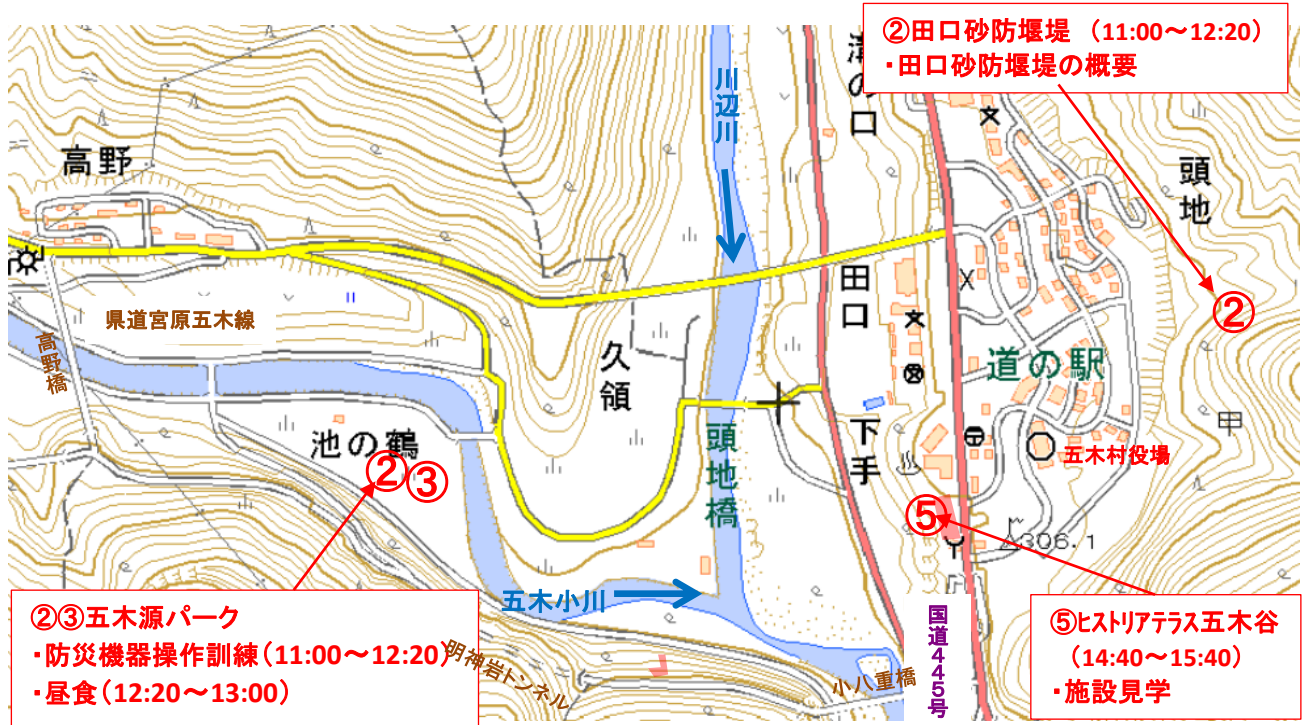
②田口砂防堰堤 （11:00～12:20）
・田口砂防堰堤の概要

川辺川

高野

頭地

②

県道宮原五木線

高野橋

久領

田口

道の駅

池の鶴

②③

頭地橋

下手

五木村役場

⑤

306.1

五木小川

②③五木源パーク
・防災機器操作訓練（11:00～12:20）
・昼食（12:20～13:00）

明神岩トンネル

小八重橋

国道445号

⑤ヒストリアテラス五木谷
（14:40～15:40）
・施設見学